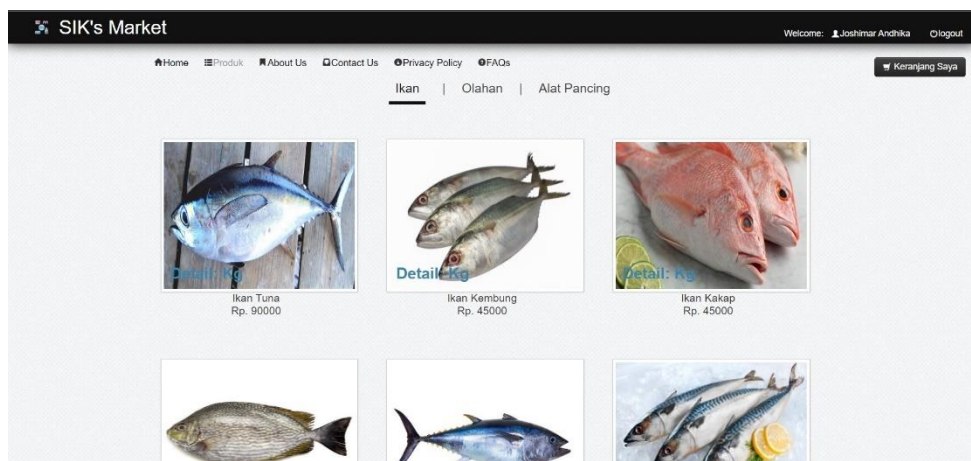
SIK's Market

Welcome: Joshimar Andhika Ologout

Home Produk About Us Contact Us Privacy Policy FAQs

Keranjang Saya

Ikan | Olahan | Alat Pancing

Detail: Kg
Ikan Tuna
Rp. 90000

Detail: Kg
Ikan Kembung
Rp. 45000

Detail: Kg
Ikan Kakap
Rp. 45000